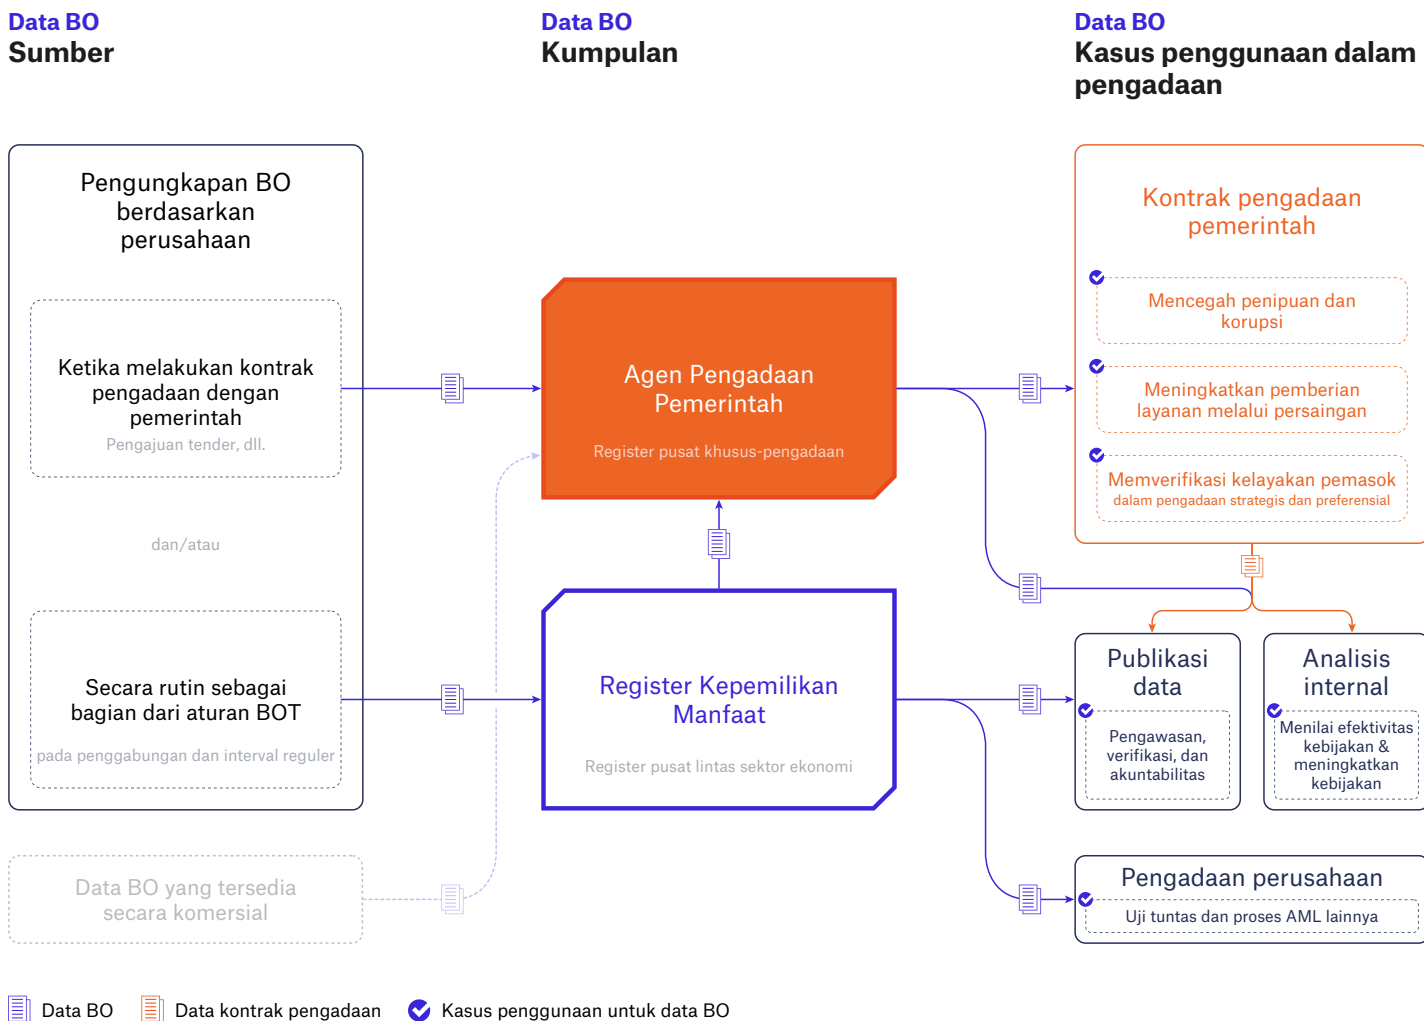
Data BO
Sumber

Data BO
Kumpulan

Data BO
Kasus penggunaan dalam pengadaan

Pengungkapan BO berdasarkan perusahaan

Ketika melakukan kontrak pengadaan dengan pemerintah
Pengajuan tender, dll.

dan/atau

Secara rutin sebagai bagian dari aturan BOT
pada penggabungan dan interval reguler

Data BO yang tersedia secara komersial

Agen Pengadaan Pemerintah
Register pusat khusus-pengadaan

Register Kepemilikan Manfaat
Register pusat lintas sektor ekonomi

Kontrak pengadaan pemerintah

Mencegah penipuan dan korupsi

Meningkatkan pemberian layanan melalui persaingan

Memverifikasi kelayakan pemasok
dalam pengadaan strategis dan preferensial

Publikasi data
Pengawasan, verifikasi, dan akuntabilitas

Analisis internal
Menilai efektivitas kebijakan & meningkatkan kebijakan

Pengadaan perusahaan
Uji tuntas dan proses AML lainnya

Data BO
Data kontrak pengadaan
Kasus penggunaan untuk data BO